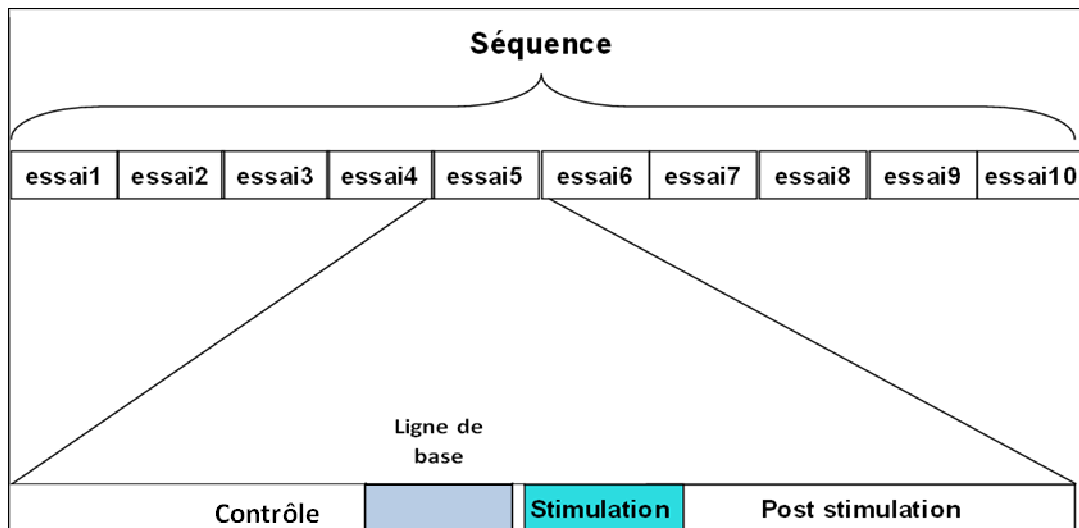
Séquence

| essai1 | essai2 | essai3 | essai4 | essai5 | essai6 | essai7 | essai8 | essai9 | essai10 |
|---|---|---|---|---|---|---|---|---|---|

Ligne de base

Contrôle

Stimulation

Post stimulation